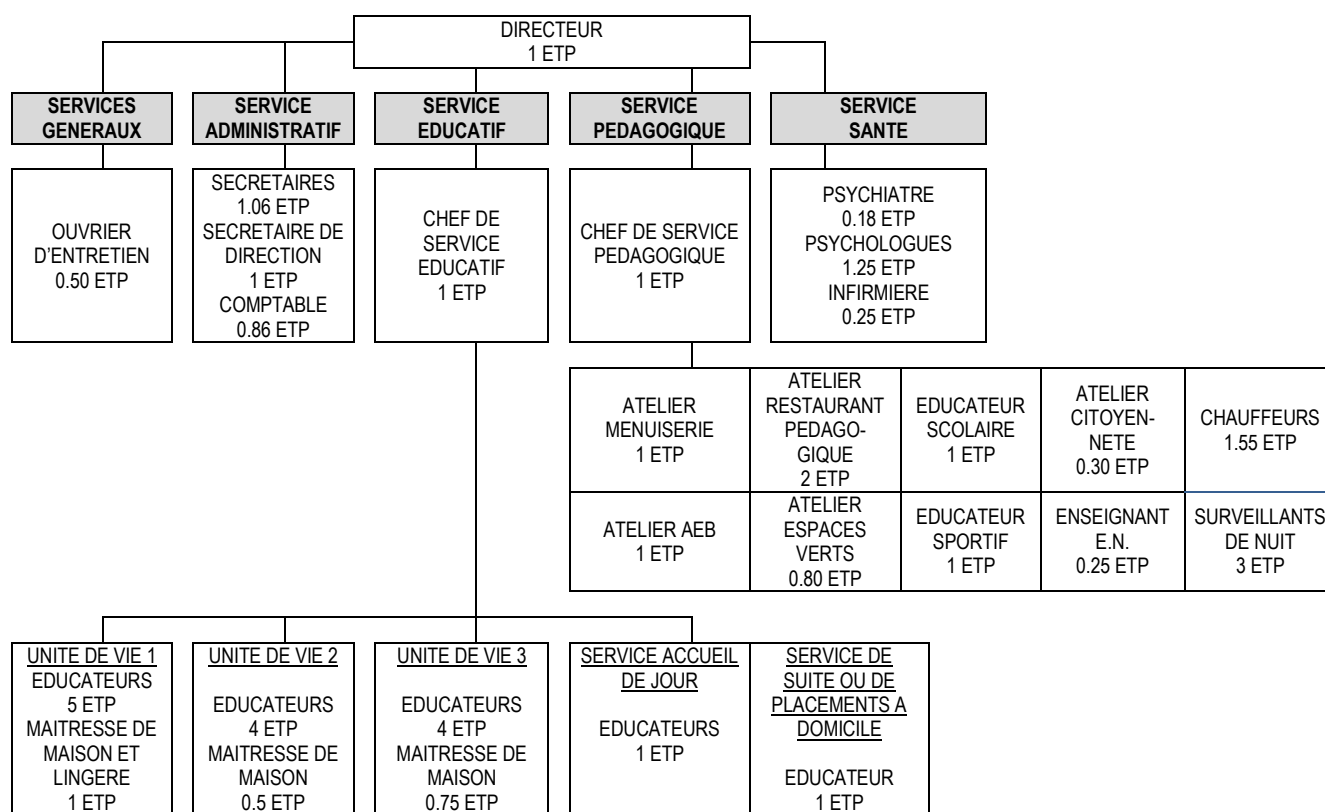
DIRECTEUR
1 ETP

SERVICES GENERAUX

OUVRIER D'ENTRETIEN
0.50 ETP

SERVICE ADMINISTRATIF

SECRETAIRES
1.06 ETP
SECRETAIRE DE DIRECTION
1 ETP
COMPTABLE
0.86 ETP

SERVICE EDUCATIF

CHEF DE SERVICE EDUCATIF
1 ETP

SERVICE PEDAGOGIQUE

CHEF DE SERVICE PEDAGOGIQUE
1 ETP

SERVICE SANTE

PSYCHIATRE
0.18 ETP
PSYCHOLOGUES
1.25 ETP
INFIRMIERE
0.25 ETP

| ATELIER MENUISERIE 1 ETP | ATELIER RESTAURANT PEDAGOGIQUE 2 ETP | EDUCATEUR SCOLAIRE 1 ETP | ATELIER CITOYENNETE 0.30 ETP | CHAUFFEURS 1.55 ETP |
|---|---|---|---|---|
| ATELIER AEB 1 ETP | ATELIER ESPACES VERTS 0.80 ETP | EDUCATEUR SPORTIF 1 ETP | ENSEIGNANT E.N. 0.25 ETP | SURVEILLANTS DE NUIT 3 ETP |

UNITE DE VIE 1
EDUCATEURS
5 ETP
MAITRESSE DE MAISON ET LINGERE
1 ETP

UNITE DE VIE 2
EDUCATEURS
4 ETP
MAITRESSE DE MAISON
0.5 ETP

UNITE DE VIE 3
EDUCATEURS
4 ETP
MAITRESSE DE MAISON
0.75 ETP

SERVICE ACCUEIL DE JOUR
EDUCATEURS
1 ETP

SERVICE DE SUITE OU DE PLACEMENTS A DOMICILE
EDUCATEUR
1 ETP